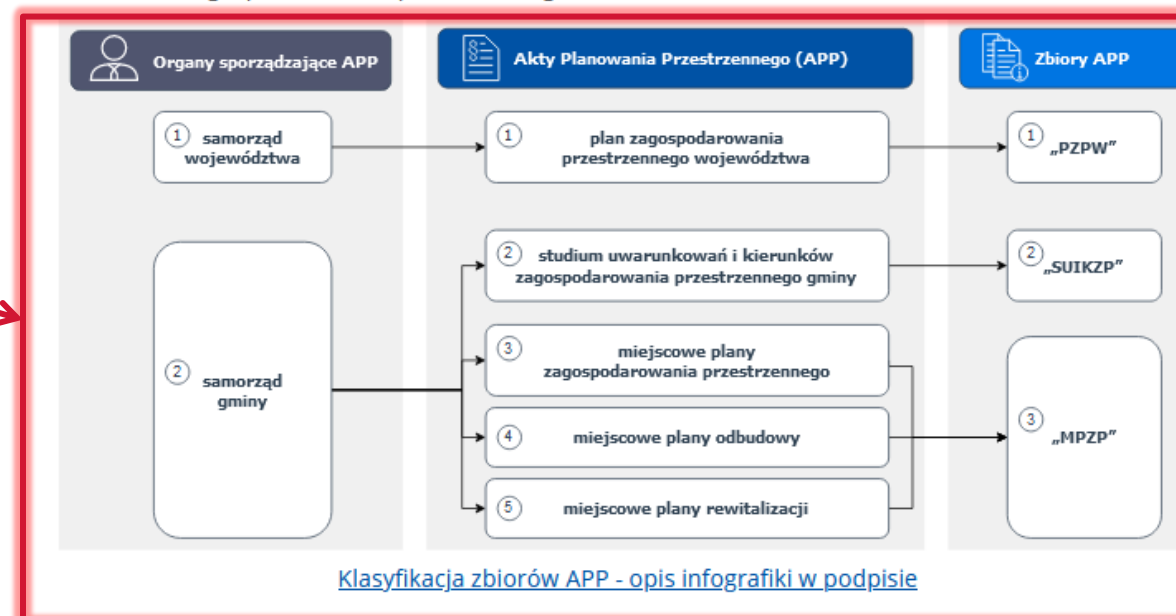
Organy sporządzające APP

Akty Planowania Przestrzennego (APP)

Zbiory APP

1 samorząd województwa

1 plan zagospodarowania przestrzennego województwa

1 „PZPW”

2 samorząd gminy

2 studium uwarunkowań i kierunków zagospodarowania przestrzennego gminy

2 „SUIKZP”

3 miejscowe plany zagospodarowania przestrzennego

4 miejscowe plany odbudowy

5 miejscowe plany rewitalizacji

3 „MPZP”

Klasyfikacja zbiorów APP - opis infografiki w podpisie